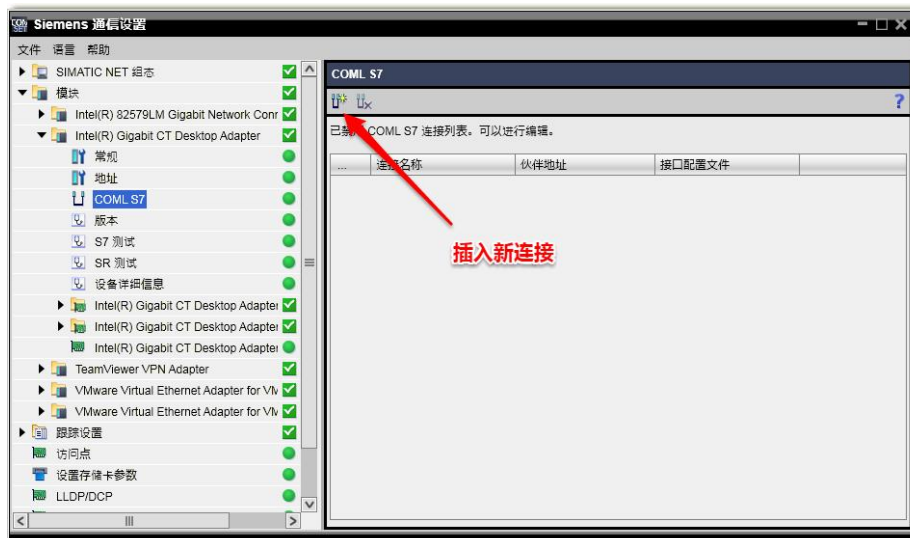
Siemens 通信设置

文件 语言 帮助

SIMATIC NET 组态
模块
Intel(R) 82579LM Gigabit Network Conr
Intel(R) Gigabit CT Desktop Adapter
常规
地址
COML S7
版本
S7 测试
SR 测试
设备详细信息
Intel(R) Gigabit CT Desktop Adapter
Intel(R) Gigabit CT Desktop Adapter
Intel(R) Gigabit CT Desktop Adapter
TeamViewer VPN Adapter
VMware Virtual Ethernet Adapter for VM
VMware Virtual Ethernet Adapter for VM
跟踪设置
访问点
设置存储卡参数
LLDP/DCP

COML S7

?

已编 COML S7 连接列表。可以进行编辑。

| ... | 连接名称 | 伙伴地址 | 接口配置文件 |
|---|---|---|---|

插入新连接